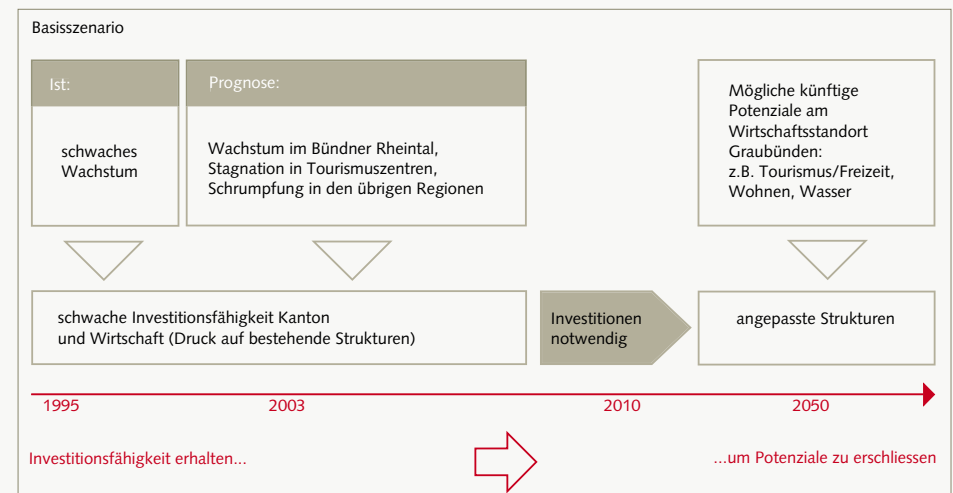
Basisszenario

Ist:

schwaches Wachstum

Prognose:

Wachstum im Bündner Rheintal, Stagnation in Tourismuszentren, Schrumpfung in den übrigen Regionen

Mögliche künftige Potenziale am Wirtschaftsstandort Graubünden: z.B. Tourismus/Freizeit, Wohnen, Wasser

schwache Investitionsfähigkeit Kanton und Wirtschaft (Druck auf bestehende Strukturen)

Investitionen notwendig

angepasste Strukturen

1995

2003

2010

2050

Investitionsfähigkeit erhalten...

...um Potenziale zu erschliessen